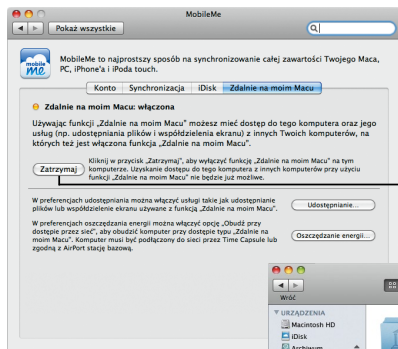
MobileMe

Pokaż wszystkie

mobile me

MobileMe to najprostszy sposób na synchronizowanie całej zawartości Twojego Maca, PC, iPhone'a i iPoda touch.

Konto | Synchronizacja | iDisk | Zdalnie na moim Macu

Zdalnie na moim Macu: włączona

Używając funkcji „Zdalnie na moim Macu" możesz mieć dostęp do tego komputera oraz jego usług (np. udostępniania plików i współdzielenia ekranu) z innych Twoich komputerów, na których też jest włączona funkcja „Zdalnie na moim Macu".

Zatrzymaj

Kliknij w przycisk „Zatrzymaj", aby wyłączyć funkcję „Zdalnie na moim Macu" na tym komputerze. Uzyskanie dostępu do tego komputera z innych komputerów przy użyciu funkcji „Zdalnie na moim Macu" nie będzie już możliwe.

W preferencjach udostępniania można włączyć usługi takie jak udostępnianie plików lub współdzielenie ekranu używane z funkcją „Zdalnie na moim Macu".

Udostępnianie...

W preferencjach oszczędzania energii można włączyć opcję „Obudź przy dostępie przez sieć", aby obudzić komputer przy dostępie tym „Zdalnie na moim Macu". Komputer musi być podłączony do sieci przez Time Capsule lub zgodną z AirPort stację bazową.

Oszczędzanie energii...

Wróć

URZĄDZENIA

Macintosh HD

iDisk

Archiwum